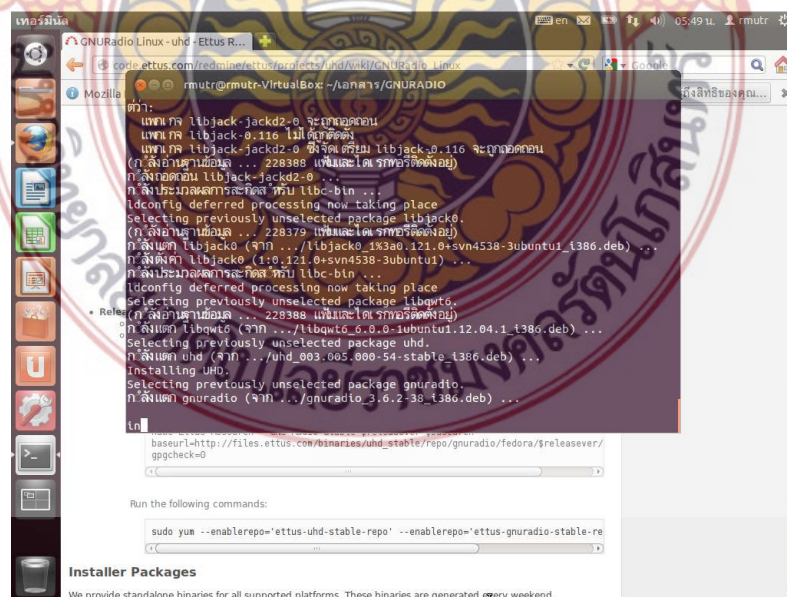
เทอร์มินัล
en 05:49 น. rmutr
GNURadio Linux - uhd - Ettus R...
code.ettus.com/redmine/ettus/projects/uhd/wiki/GNURadio_Linux
Google
Mozilla
ถึงลิขสิทธิ์ของคุณ...
rmutr@rmutr-VirtualBox: ~/เอกสาร/GNURADIO
ต่ำ:
แพกเกจ libjack-jackd2-0 จะถูกถอดถอน
แพกเกจ libjack-0.116 ไม่ได้ถูกติดตั้ง
แพกเกจ libjack-jackd2-0 ซึ่งจัดเตรียม libjack-0.116 จะถูกถอดถอน
(กำลังอ่านฐานข้อมูล ... 228388 แฟ้มและไดเรกทอรีติดตั้งอยู่)
กำลังถอดถอน libjack-jackd2-0 ...
กำลังประมวลผลการระกิดสำหรับ libc-bin ...
ldconfig deferred processing now taking place
Selecting previously unselected package libjack0.
(กำลังอ่านฐานข้อมูล ... 228379 แฟ้มและไดเรกทอรีติดตั้งอยู่)
กำลังแตก libjack0 (จาก .../libjack0_1%3a0.121.0+svn4538-3ubuntu1_i386.deb) ...
กำลังตั้งค่า libjack0 (1:0.121.0+svn4538-3ubuntu1) ...
กำลังประมวลผลการระกิดสำหรับ libc-bin ...
ldconfig deferred processing now taking place
Selecting previously unselected package libqwt6.
(กำลังอ่านฐานข้อมูล ... 228388 แฟ้มและไดเรกทอรีติดตั้งอยู่)
กำลังแตก libqwt6 (จาก .../libqwt6_6.0.0-1ubuntu1.12.04.1_i386.deb) ...
Selecting previously unselected package uhd.
กำลังแตก uhd (จาก .../uhd_003.005.000-54-stable_i386.deb) ...
Installing UHD.
Selecting previously unselected package gnuradio.
กำลังแตก gnuradio (จาก .../gnuradio_3.6.2-38_i386.deb) ...
in
Relea
baseurl=http://files.ettus.com/binaries/uhd_stable/repo/gnuradio/fedora/$releasever/
gpgcheck=0
Run the following commands:
sudo yum --enablerepo='ettus-uhd-stable-repo' --enablerepo='ettus-gnuradio-stable-re
Installer Packages
We provide standalone binaries for all supported platforms. These binaries are generated every weekend